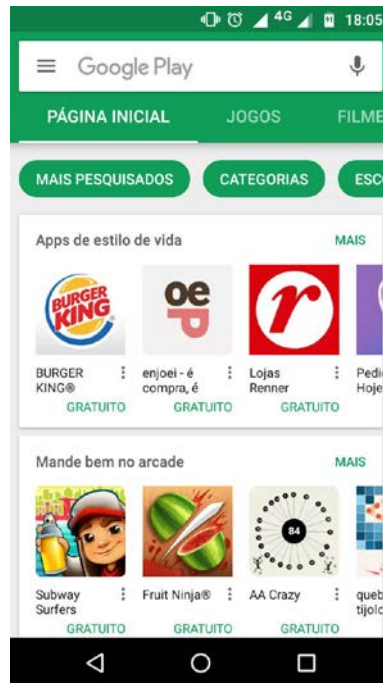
4G 18:05

Google Play

PÁGINA INICIAL JOGOS FILME

MAIS PESQUISADOS CATEGORIAS ESC

Apps de estilo de vida MAIS

BURGER KING

BURGER KING®
GRATUITO

oe p

enjoei - é compra, é
GRATUITO

r

Lojas Renner
GRATUITO

Pedi Hoje

Mande bem no arcade MAIS

84

Subway Surfers
GRATUITO

Fruit Ninja®
GRATUITO

AA Crazy
GRATUITO

queb tijolo